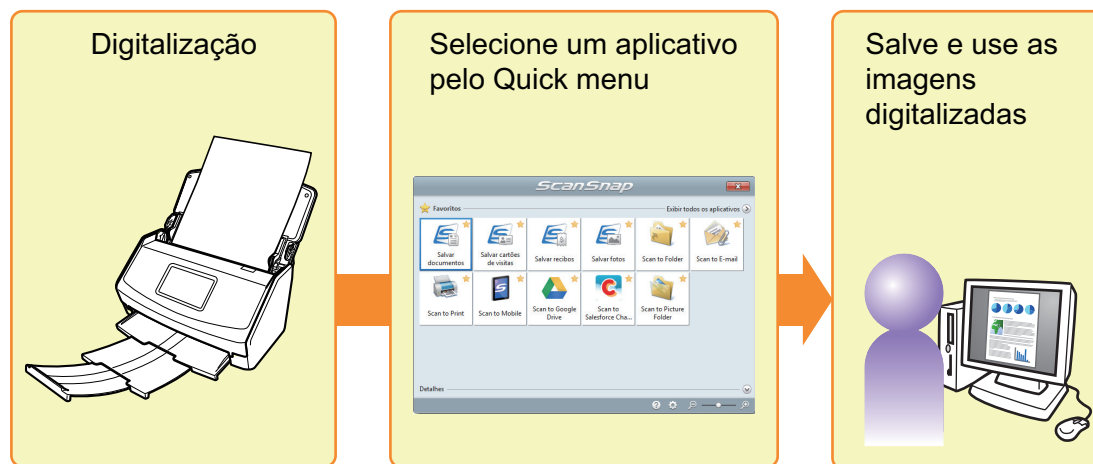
Digitalização

Selecione um aplicativo pelo Quick menu

ScanSnap

Favoritos

Exibir todos os aplicativos

Salvar documentos

Salvar cartões de visitas

Salvar recibos

Salvar fotos

Scan to Folder

Scan to E-mail

Scan to Print

Scan to Mobile

Scan to Google Drive

Scan to Salesforce Cha...

Scan to Picture Folder

Detalhes

Salve e use as imagens digitalizadas